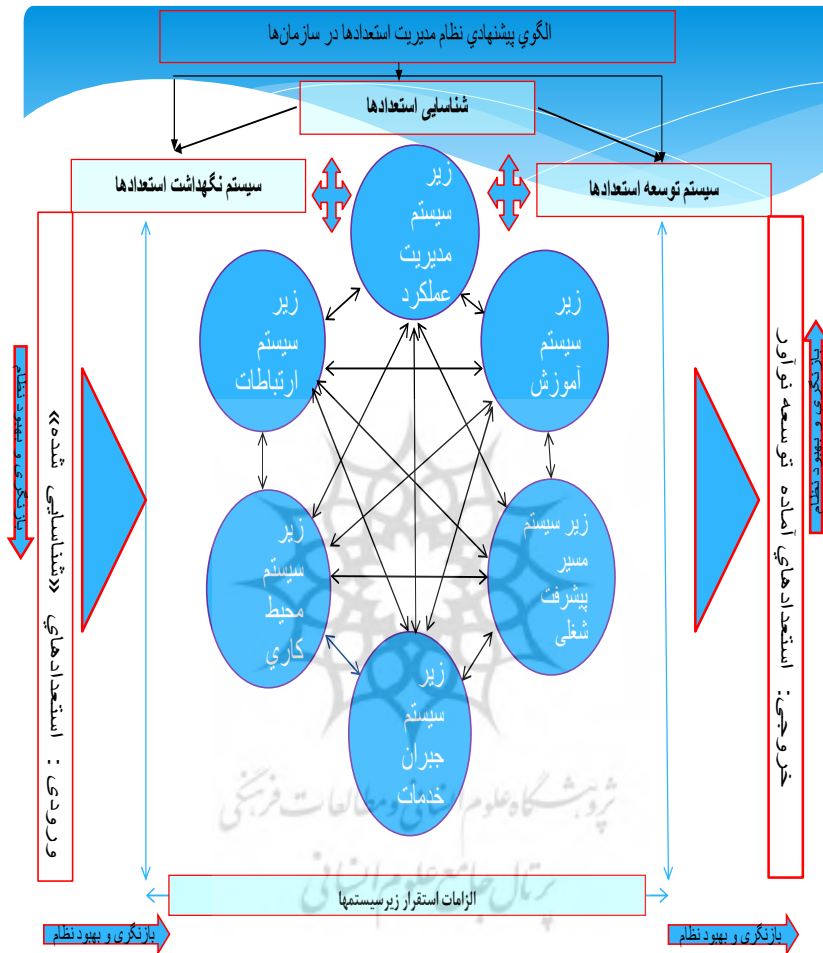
الگوي پيشنهادي نظام مديريت استعدادها در سازمان‌ها

شناسايی استعدادها

سيستم نگهداشت استعدادها

سيستم توسعه استعدادها

زير سيستم مديريت عملکرد

زير سيستم ارتباطات

زير سيستم آموزش

زير سيستم محيط کاري

زير سيستم مسير پيشرفت شغلی

زير سيستم جبران خدمات

ورودي : استعدادهاي «شناسايی شده»

خروجی: استعدادهاي آماده توسعه نوآور

بازنگری و بهبود نظام

بازنگری و بهبود نظام

الزامات استقرار زيرسيستمها

بازنگری و بهبود نظام

بازنگری و بهبود نظام

پژوهشگاه علوم انسانی و مطالعات فرهنگی

پرتال جامع علوم انسانی